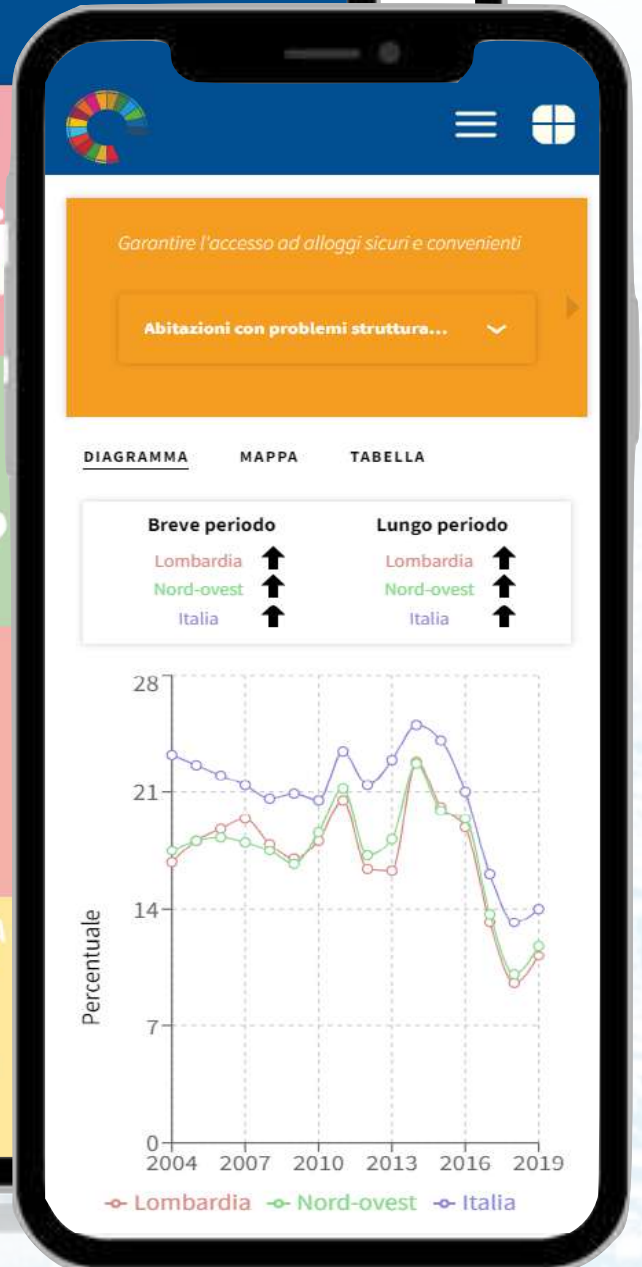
Garantire l'accesso ad alloggi sicuri e convenienti

Abitazioni con problemi struttura...

DIAGRAMMA MAPPA TABELLA

| Breve periodo | Lungo periodo |
|---|---|
| Lombardia ⬆ | Lombardia ⬆ |
| Nord-ovest ⬆ | Nord-ovest ⬆ |
| Italia ⬆ | Italia ⬆ |

28
21
14
7
0
Percentuale
2004 2007 2010 2013 2016 2019

Lombardia Nord-ovest Italia